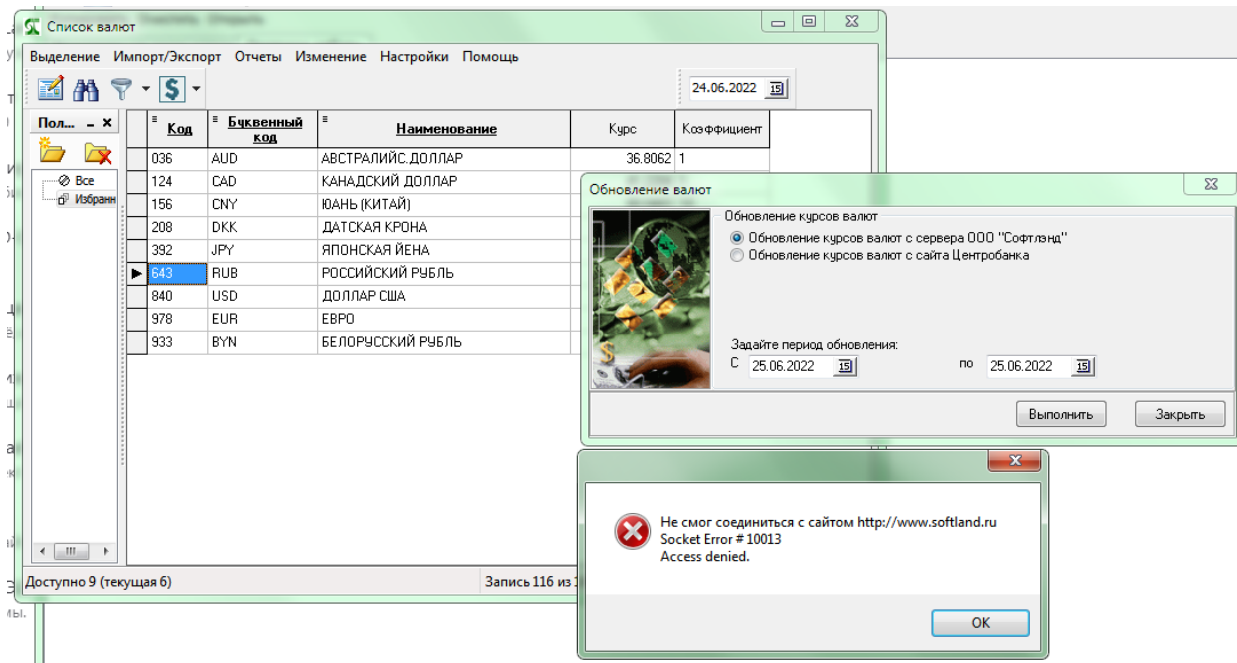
Список валют

Выделение Импорт/Экспорт Отчеты Изменение Настройки Помощь

24.06.2022

Пол...

Все
Избранн

| Код | Буквенный код | Наименование | Курс | Коэффициент |
|---|---|---|---|---|
| 036 | AUD | АВСТРАЛИЙС.ДОЛЛАР | 36.8062 | 1 |
| 124 | CAD | КАНАДСКИЙ ДОЛЛАР | | |
| 156 | CNY | ЮАНЬ (КИТАЙ) | | |
| 208 | DKK | ДАТСКАЯ КРОНА | | |
| 392 | JPY | ЯПОНСКАЯ ЙЕНА | | |
| 643 | RUB | РОССИЙСКИЙ РУБЛЬ | | |
| 840 | USD | ДОЛЛАР США | | |
| 978 | EUR | ЕВРО | | |
| 933 | BYN | БЕЛОРУССКИЙ РУБЛЬ | | |

Доступно 9 (текущая 6)

Запись 116 из 1

Обновление валют

Обновление курсов валют
Обновление курсов валют с сервера ООО "Софтлэнд"
Обновление курсов валют с сайта Центробанка

Задайте период обновления:
С 25.06.2022 по 25.06.2022

Выполнить Закрыть

Не смог соединиться с сайтом http://www.softland.ru
Socket Error # 10013
Access denied.

OK